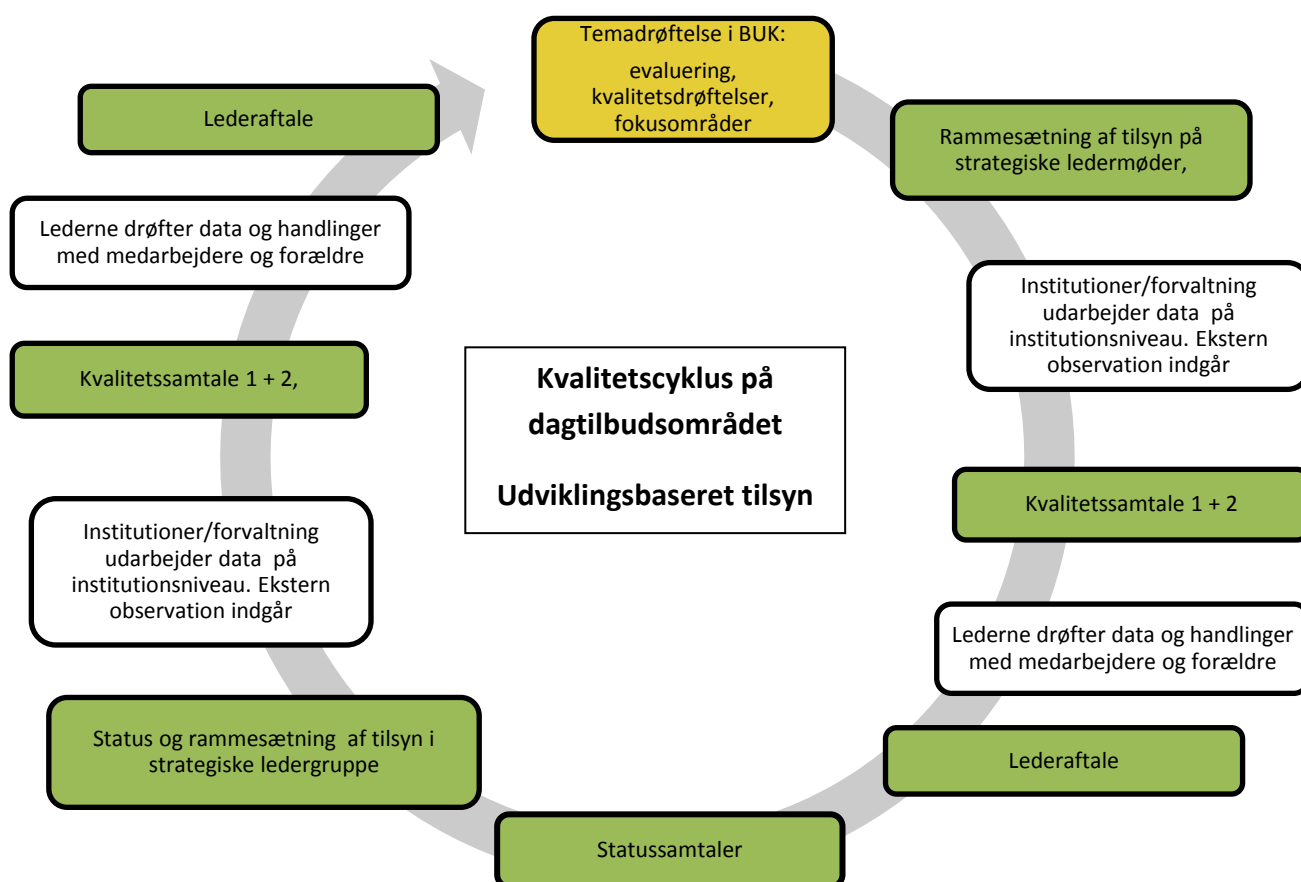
Temadrøftelse i BUK:
evaluering, kvalitetsdrøftelser, fokusområder

Rammesætning af tilsyn på strategiske ledermøder,

Institutioner/forvaltning udarbejder data på institutionsniveau. Ekstern observation indgår

Kvalitetssamtale 1 + 2

Lederne drøfter data og handlinger med medarbejdere og forældre

Lederaftale

Statussamtaler

Status og rammesætning af tilsyn i strategiske ledergruppe

Institutioner/forvaltning udarbejder data på institutionsniveau. Ekstern observation indgår

Kvalitetssamtale 1 + 2,

Lederne drøfter data og handlinger med medarbejdere og forældre

Lederaftale

Kvalitetscyklus på dagtilbudsområdet

Udviklingsbaseret tilsyn